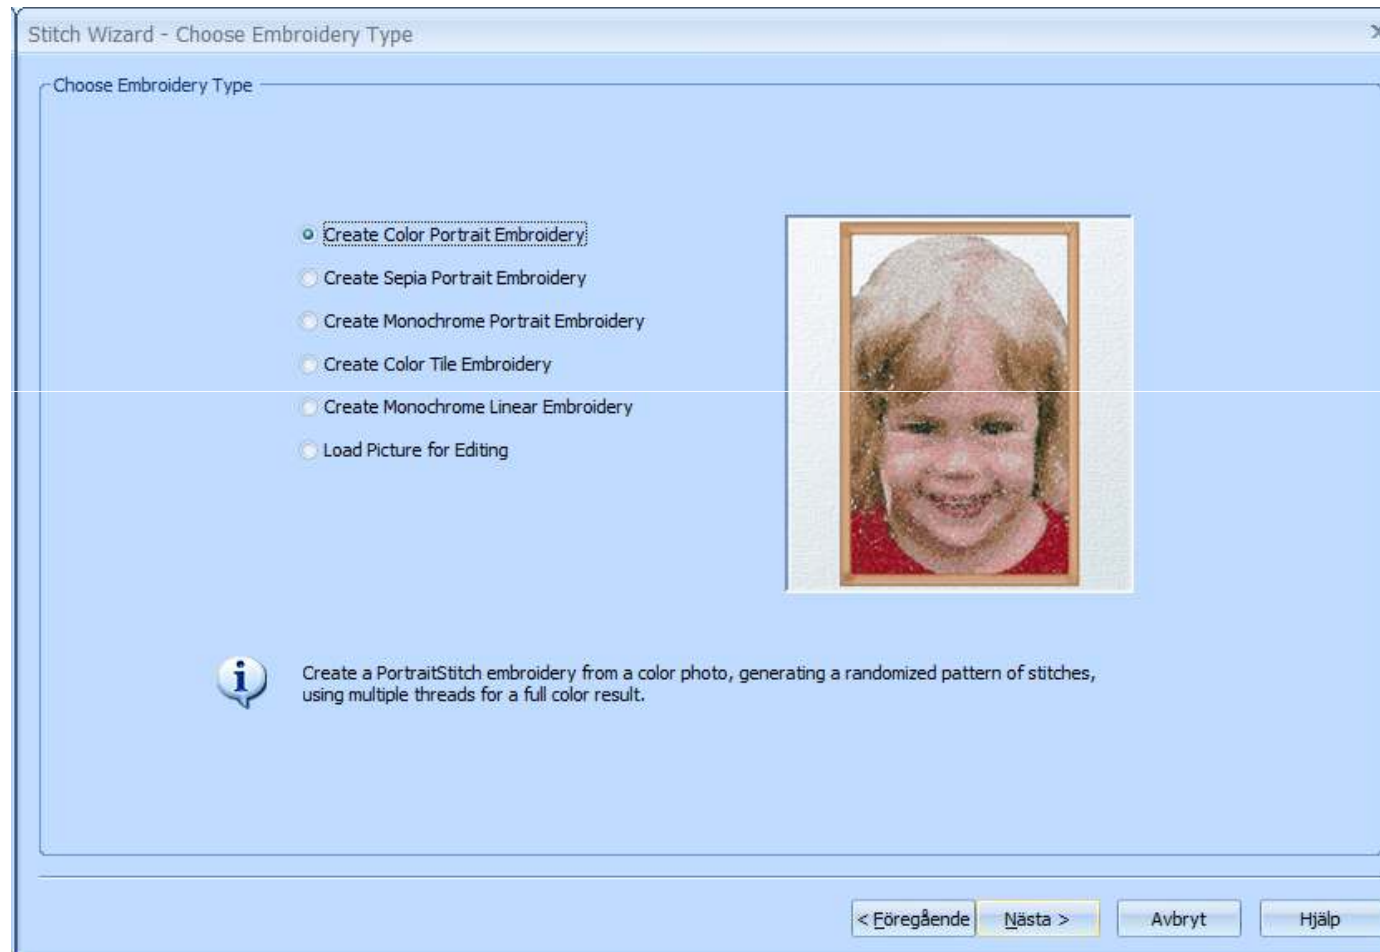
Stitch Wizard - Choose Embroidery Type

Choose Embroidery Type

Create Color Portrait Embroidery

Create Sepia Portrait Embroidery

Create Monochrome Portrait Embroidery

Create Color Tile Embroidery

Create Monochrome Linear Embroidery

Load Picture for Editing

Create a PortraitStitch embroidery from a color photo, generating a randomized pattern of stitches, using multiple threads for a full color result.

< Föregående

Nästa >

Avbryt

Hjälp